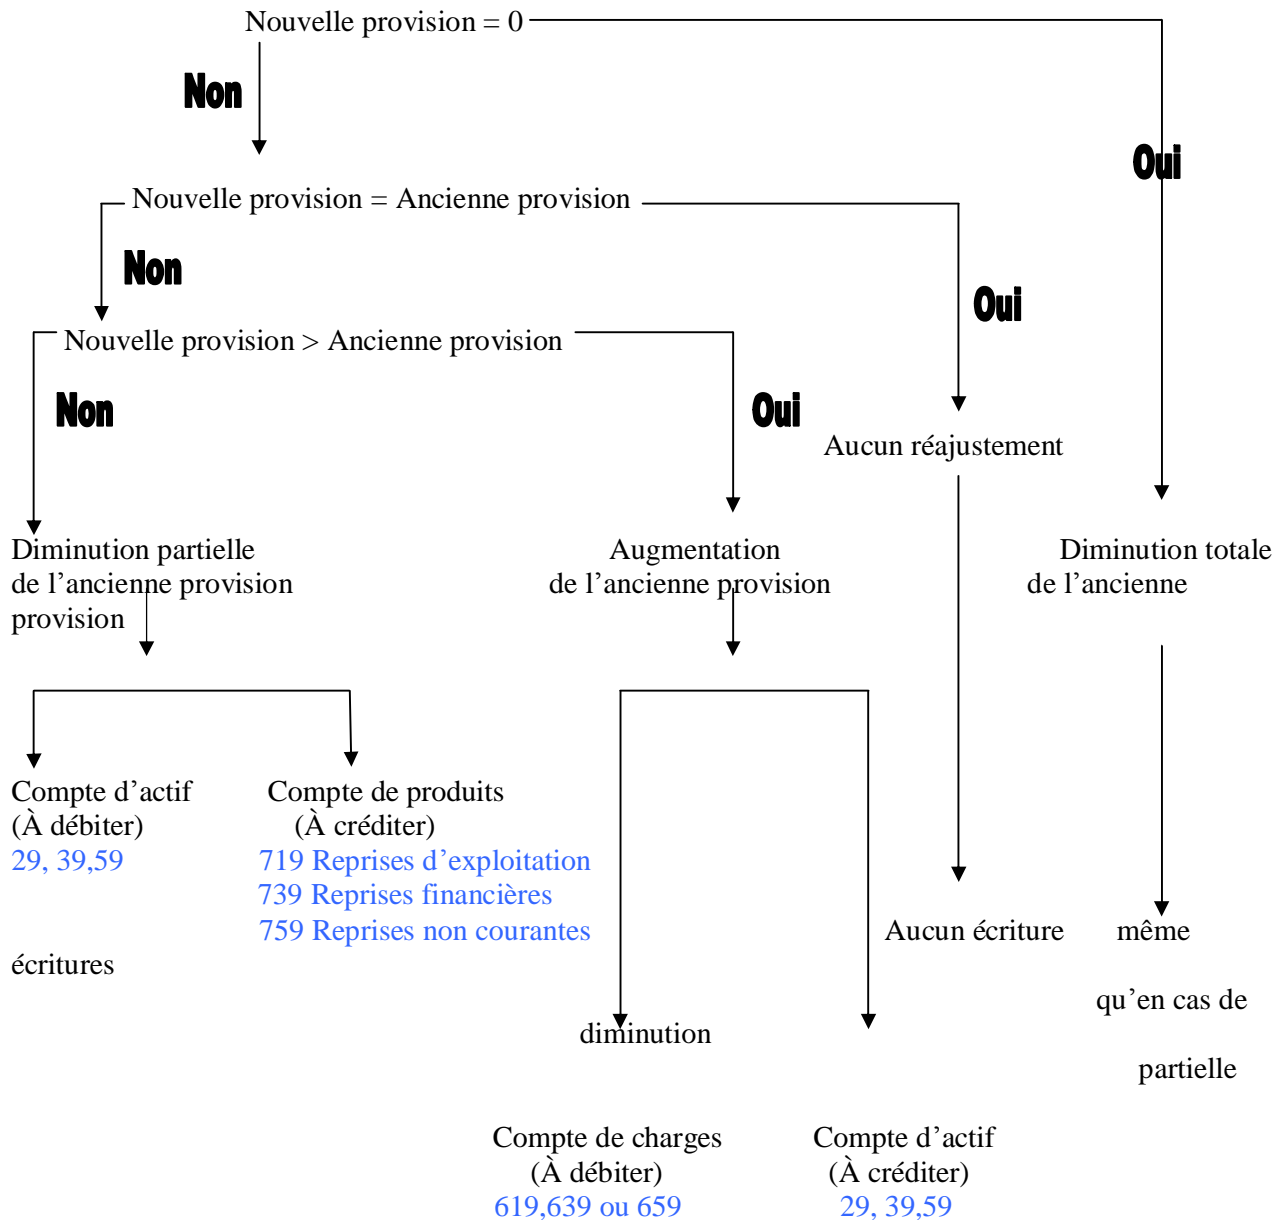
Nouvelle provision = 0

Non

Oui

Nouvelle provision = Ancienne provision

Non

Oui

Nouvelle provision > Ancienne provision

Non

Oui

Aucun réajustement

Diminution partielle de l’ancienne provision provision

Augmentation de l’ancienne provision

Diminution totale de l’ancienne

Compte d’actif (À débiter) 29, 39,59

Compte de produits (À créditer) 719 Reprises d’exploitation 739 Reprises financières 759 Reprises non courantes

Aucun écriture

même

écritures

qu’en cas de

diminution

partielle

Compte de charges (À débiter) 619,639 ou 659

Compte d’actif (À créditer) 29, 39,59